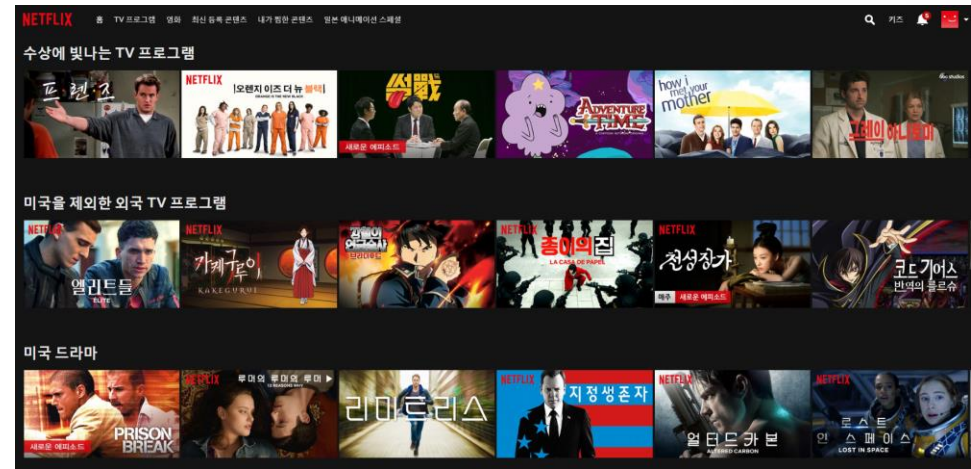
NETFLIX 홈 TV 프로그램 영화 최신 등록 콘텐츠 내가 찜한 콘텐츠 원본 애니메이션 스페셜

키즈

수상에 빛나는 TV 프로그램

프렌즈

NETFLIX
오렌지 이즈 더 뉴 블랙
ORANGE IS THE NEW BLACK

썰전
새로운 에피소드

ADVENTURE TIME

how i met your mother

그레이 아나토미

미국을 제외한 외국 TV 프로그램

NETFLIX
엘리트들
ELITE

NETFLIX
카케구루이
KAKEGURUI

강철의 연금술사

NETFLIX
종이의 집
LA CASA DE PAPEL

NETFLIX
천성장가
매주 새로운 에피소드

코드기어스 반역의 를르슈

미국 드라마

새로운 에피소드
PRISON BREAK

NETFLIX
루머의 루머의 루머
13 REASONS WHY

리미트리스

NETFLIX
지정생존자

NETFLIX
얼터드 카본
ALTERED CARBON

NETFLIX
로스트 인 스페이스
LOST IN SPACE